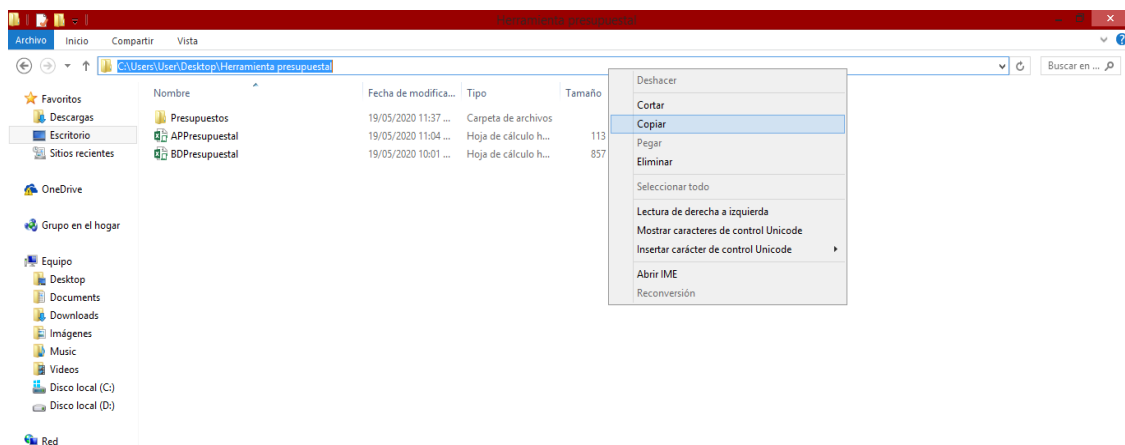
Herramienta presupuestal

Archivo Inicio Compartir Vista

C:\Users\User\Desktop\Herramienta presupuestal

Buscar en ...

Favoritos
Descargas
Escritorio
Sitios recientes

OneDrive

Grupo en el hogar

Equipo
Desktop
Documents
Downloads
Imágenes
Music
Videos
Disco local (C:)
Disco local (D:)

Red

| Nombre | Fecha de modifica... | Tipo | Tamaño |
|---|---|---|---|
| Presupuestos | 19/05/2020 11:37 ... | Carpeta de archivos | |
| APPresupuestal | 19/05/2020 11:04 ... | Hoja de cálculo h... | 113 |
| BDPresupuestal | 19/05/2020 10:01 ... | Hoja de cálculo h... | 857 |

Deshacer
Cortar
Copiar
Pegar
Eliminar
Seleccionar todo
Lectura de derecha a izquierda
Mostrar caracteres de control Unicode
Insertar carácter de control Unicode
Abrir IME
Reconversión